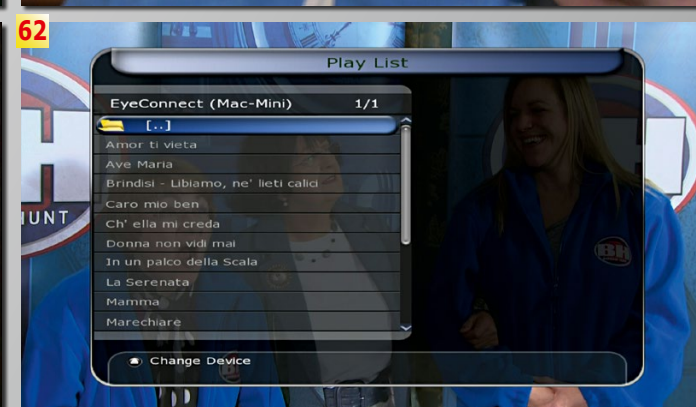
62

Play List

EyeConnect (Mac-Mini) 1/1

[..]

Amor ti vieta

Ave Maria

Brindisi - Libiamo, ne' lieti calici

Caro mio ben

Ch' ella mi creda

Donna non vidi mai

In un palco della Scala

La Serenata

Mamma

Marechiare

Change Device

HUNT

BH